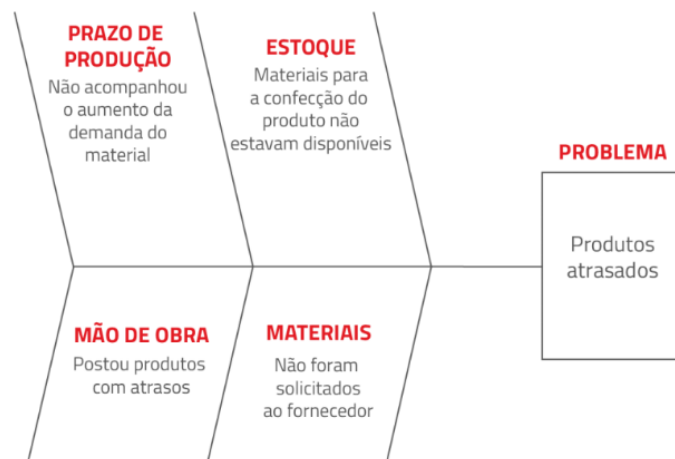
PRAZO DE PRODUÇÃO
Não acompanhou o aumento da demanda do material

ESTOQUE
Materiais para a confecção do produto não estavam disponíveis

PROBLEMA
Produtos atrasados

MÃO DE OBRA
Postou produtos com atrasos

MATERIAIS
Não foram solicitados ao fornecedor